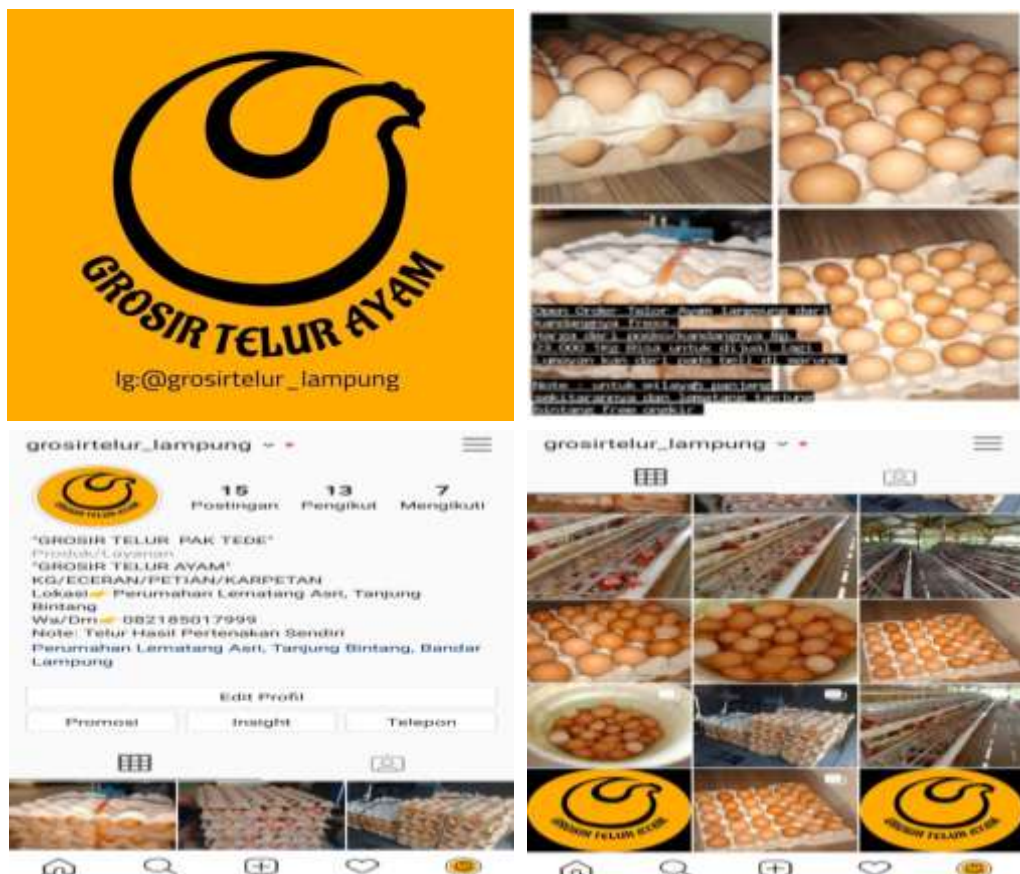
GROSIR TELUR AYAM

Ig:@grosirtelur_lampung

Open Order Telur Ayam langsung dari kandangnya fresh. Harga dari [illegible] kandangnya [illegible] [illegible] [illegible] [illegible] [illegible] lagi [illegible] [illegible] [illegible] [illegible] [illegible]

Note : untuk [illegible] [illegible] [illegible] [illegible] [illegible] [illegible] Bintang free ongkir

grosirtelur_lampung

15 Postingan
13 Pengikut
7 Mengikuti

"GROSIR TELUR PAK TEDE"
Produk/Layanan
"GROSIR TELUR AYAM"
KG/ECERAN/PETIAN/KARPETAN
Lokasi Perumahan Lematang Asri, Tanjung Bintang
Wa/Dm 082185017999
Note: Telur Hasil Pertenakan Sendiri
Perumahan Lematang Asri, Tanjung Bintang, Bandar Lampung

Edit Profil
Promosi
Insight
Telepon

grosirtelur_lampung

GROSIR TELUR AYAM

GROSIR TELUR AYAM